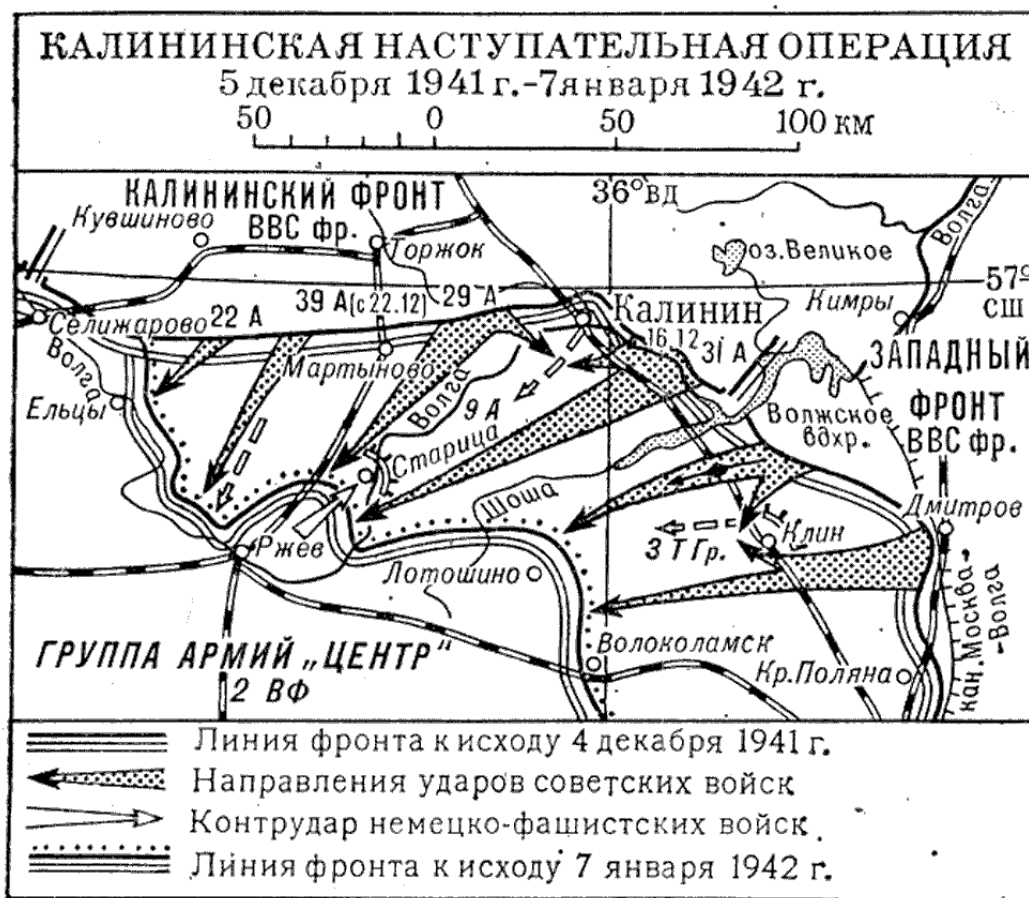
КАЛИНИНСКАЯ НАСТУПАТЕЛЬНАЯ ОПЕРАЦИЯ
5 декабря 1941 г.-7 января 1942 г.
50 0 50 100 км

КАЛИНИНСКИЙ ФРОНТ
ВВС фр.
36° вд
Кувшиново
Торжок
оз.Великое
Волга
57° сш
39 А(с 22.12)
29 А
Калинин
Кимры
Селижарово
22 А
16.12
31 А
ЗАПАДНЫЙ ФРОНТ
ВВС фр.
Волга
Мартыново
Волга
9 А
Ельцы
Волжское вдхр.
Старица
Шоша
Дмитров
Ржев
3 Т Гр.
Клин
Лотошино
кан. Москва - Волга
ГРУППА АРМИЙ „ЦЕНТР"
Волоколамск
Кр.Поляна
2 ВФ

Линия фронта к исходу 4 декабря 1941 г.
Направления ударов советских войск
Контрудар немецко-фашистских войск
Линия фронта к исходу 7 января 1942 г.